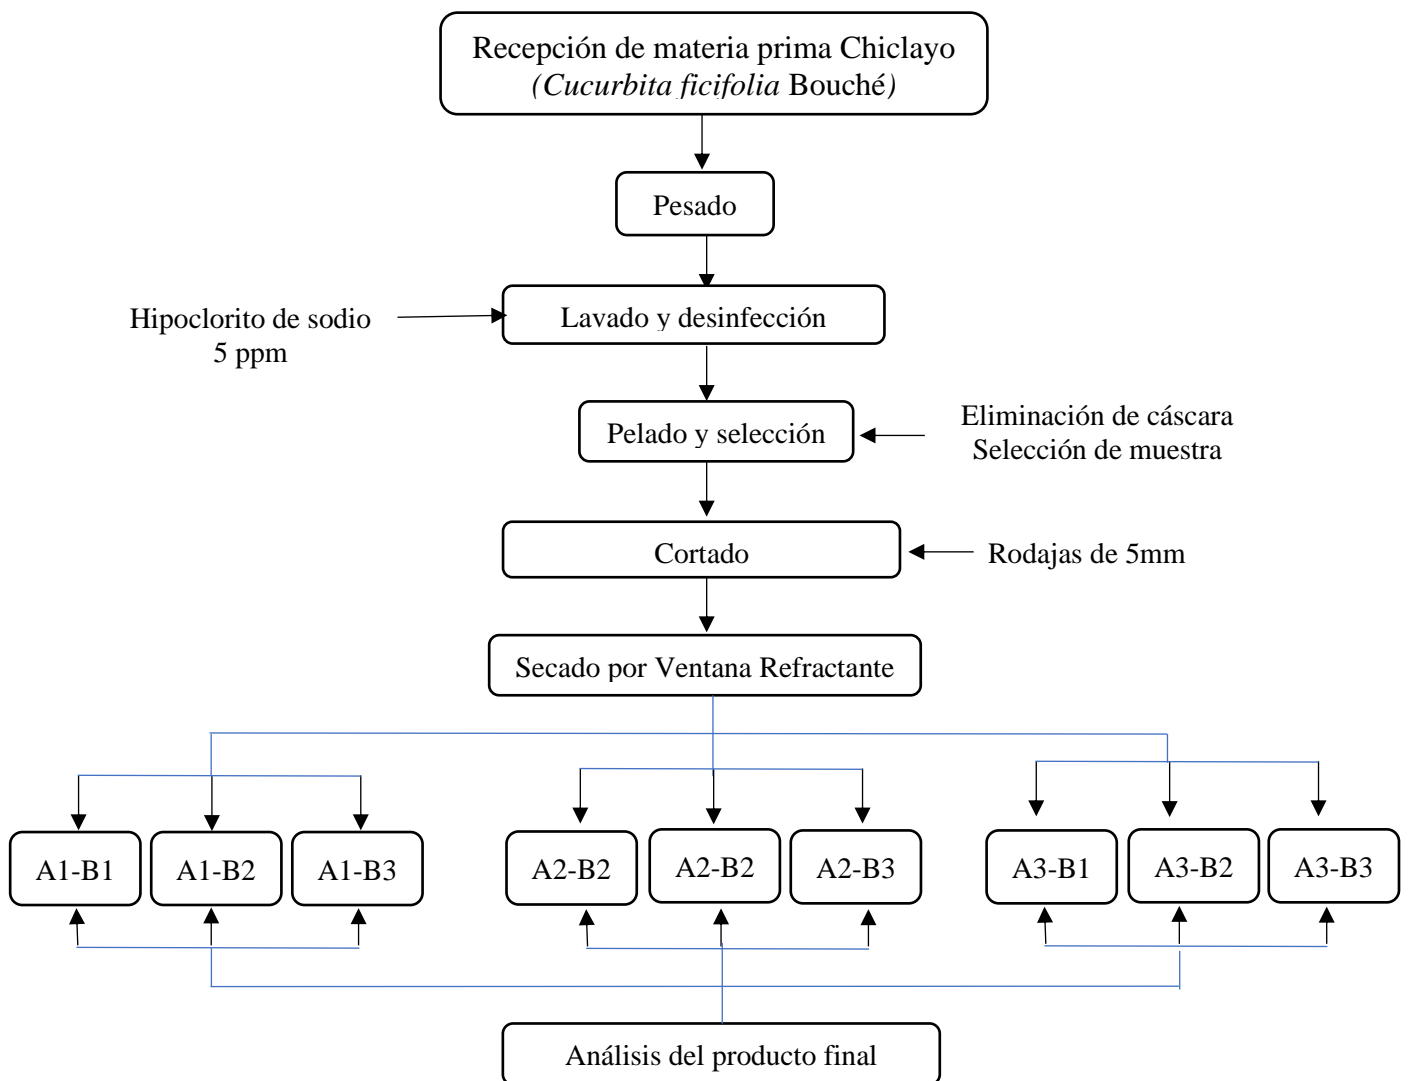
Recepción de materia prima Chiclayo
*(Cucurbita ficifolia* Bouché)

Pesado

Hipoclorito de sodio
5 ppm

Lavado y desinfección

Pelado y selección

Eliminación de cáscara
Selección de muestra

Cortado

Rodajas de 5mm

Secado por Ventana Refractante

A1-B1 A1-B2 A1-B3 A2-B2 A2-B2 A2-B3 A3-B1 A3-B2 A3-B3

Análisis del producto final